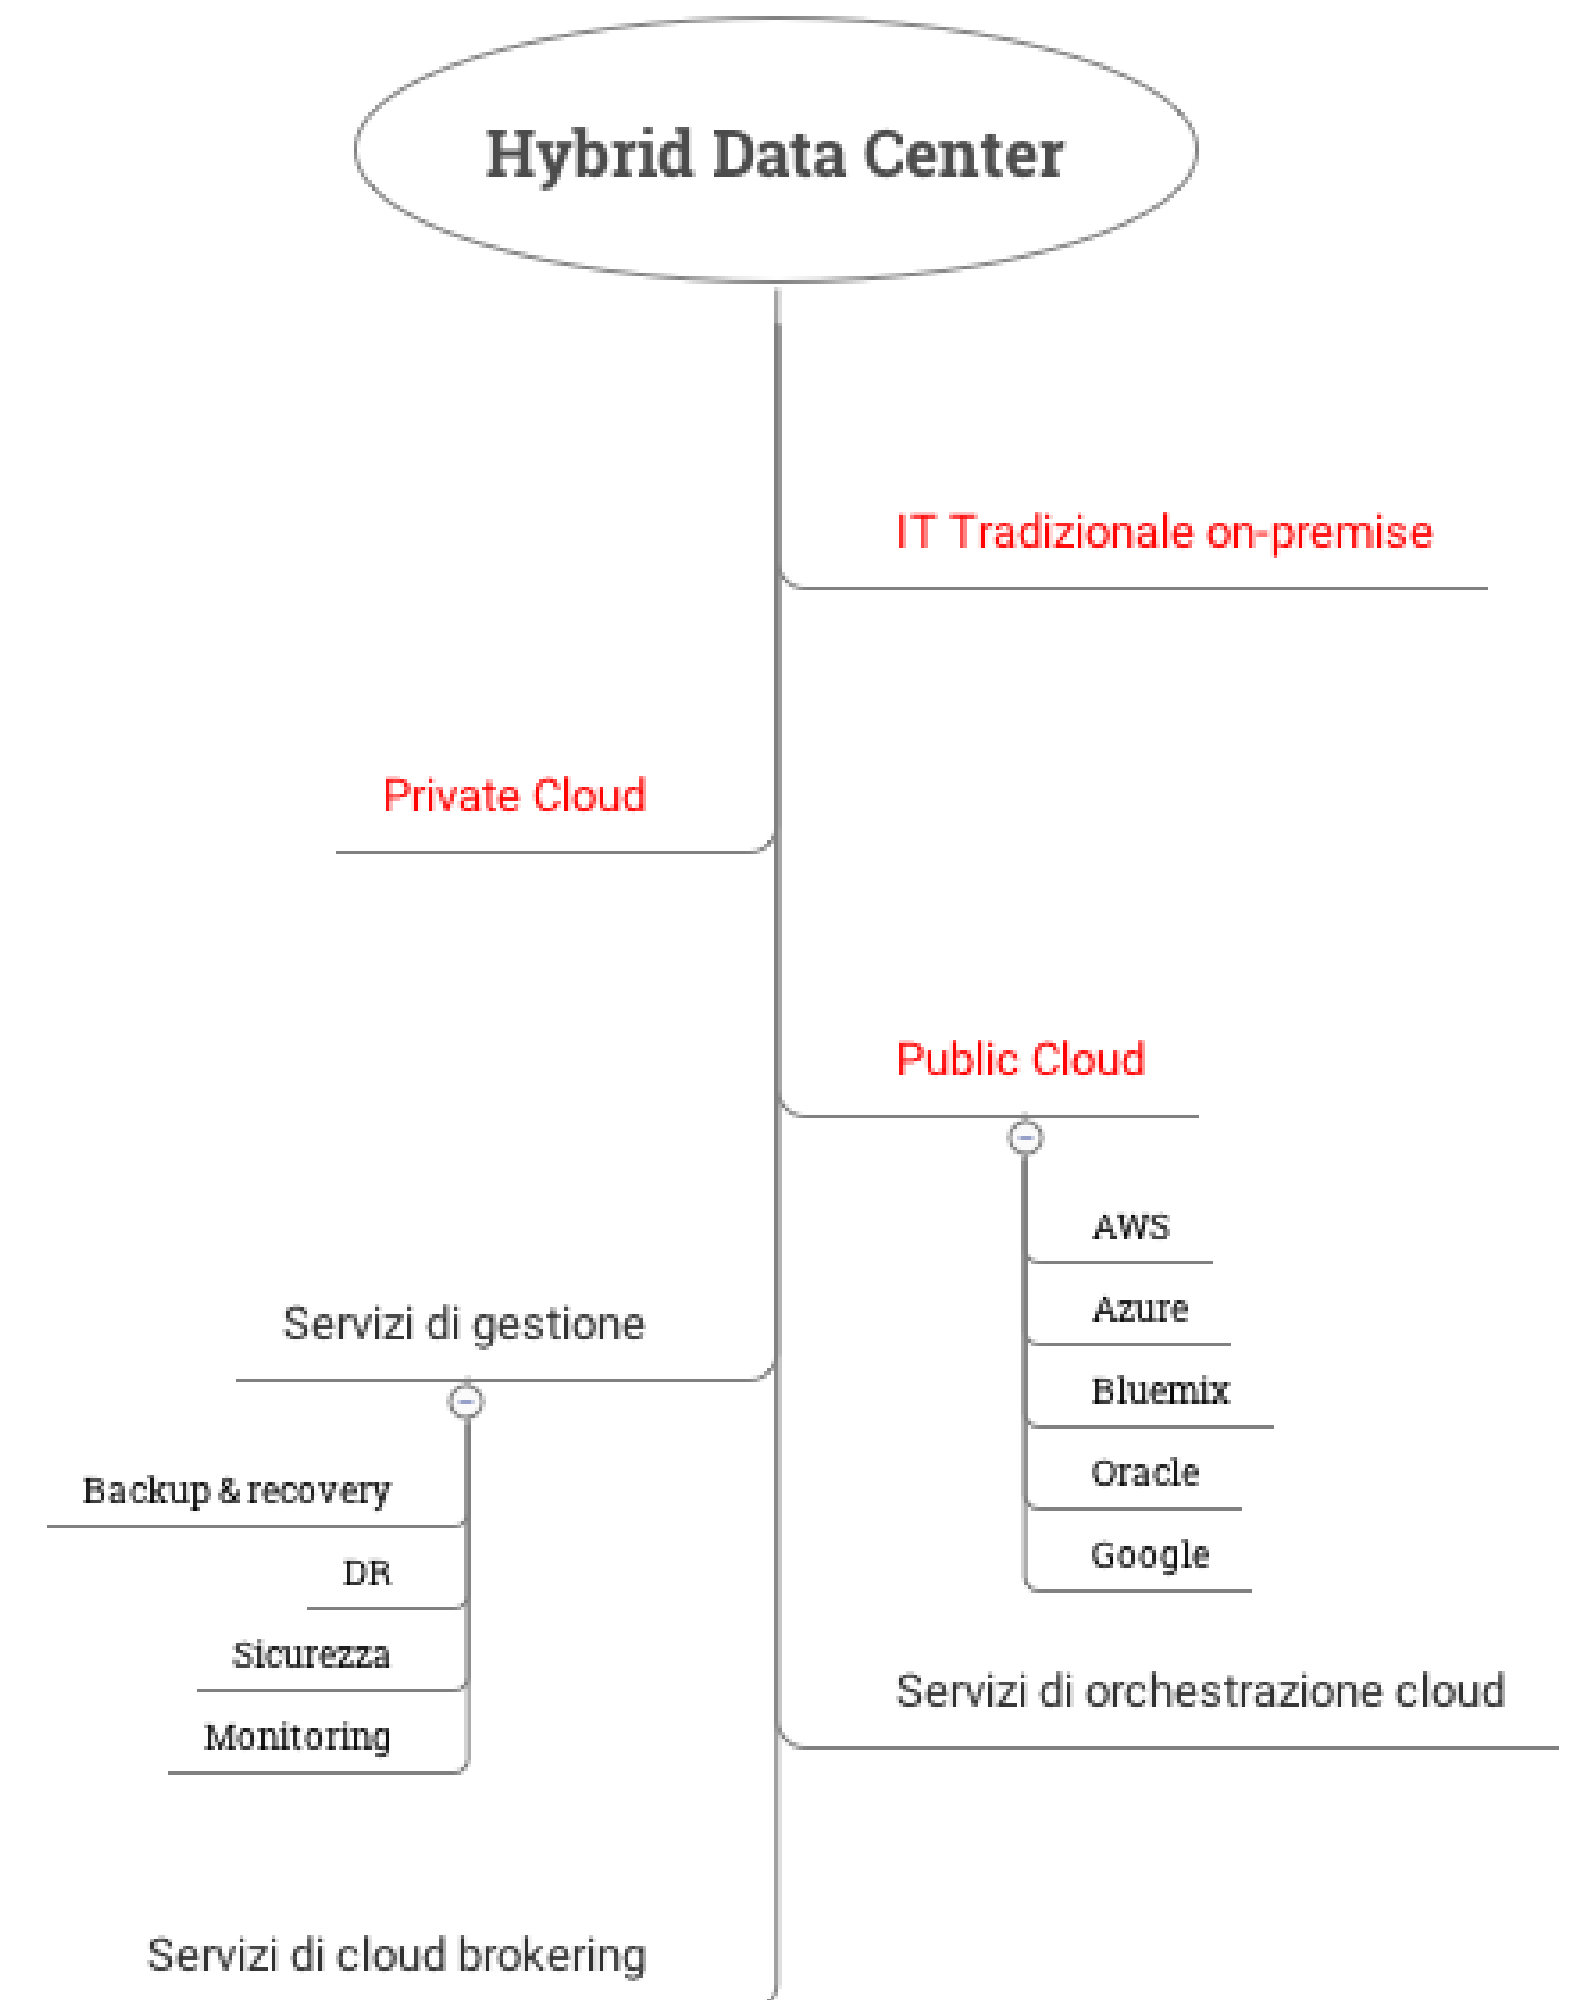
Hybrid Data Center

IT Tradizionale on-premise

Private Cloud

Public Cloud

AWS

Azure

Bluemix

Oracle

Google

Servizi di gestione

Backup & recovery

DR

Sicurezza

Monitoring

Servizi di orchestrazione cloud

Servizi di cloud brokering